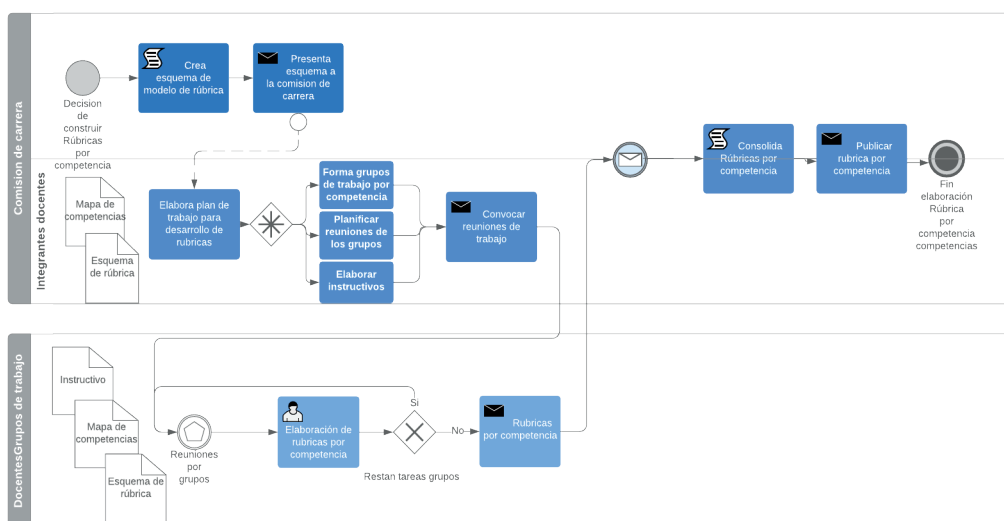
Comision de carrera

Decision de construir Rúbricas por competencia

Crea esquema de modelo de rúbrica

Presenta esquema a la comision de carrera

Consolida Rúbricas por competencia

Publicar rubrica por competencia

Fin elaboración Rúbrica por competencia competencias

Integrantes docentes

Mapa de competencias

Esquema de rúbrica

Elabora plan de trabajo para desarrollo de rubricas

Forma grupos de trabajo por competencia

Planificar reuniones de los grupos

Elaborar instructivos

Convocar reuniones de trabajo

DocentesGrupos de trabajo

Instructivo

Mapa de competencias

Esquema de rúbrica

Reuniones por grupos

Elaboración de rubricas por competencia

Si

No

Restan tareas grupos

Rubricas por competencia